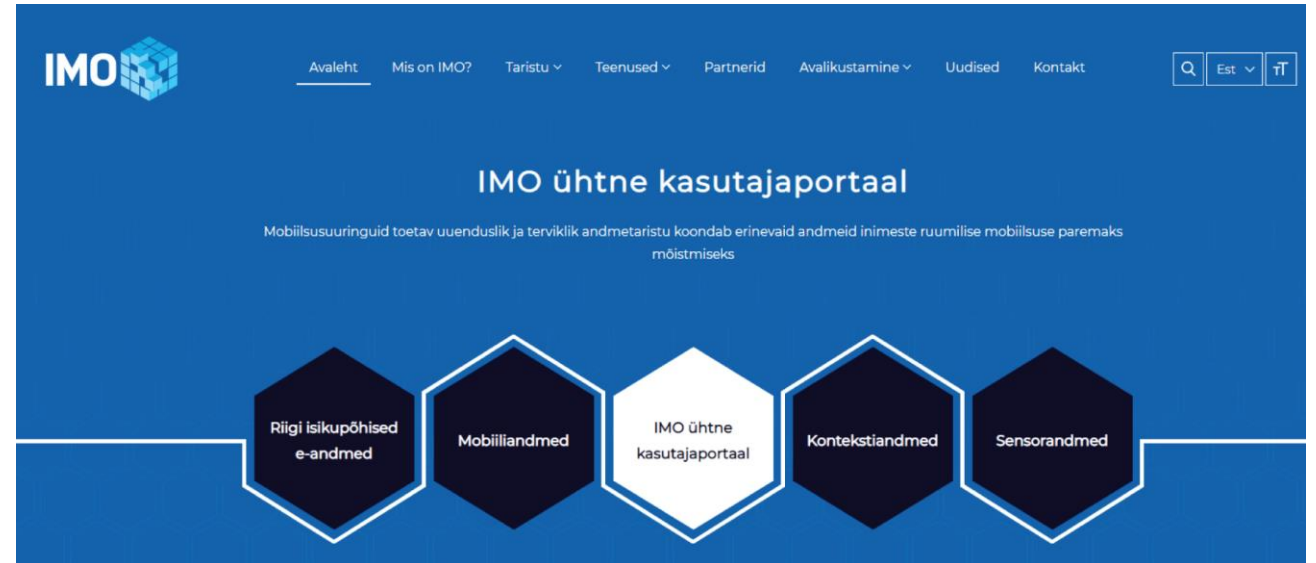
IMO

Avaleht Mis on IMO? Taristu Teenused Partnerid Avalikustamine Uudised Kontakt

Est

тT

IMO ühtne kasutajaportaal

Mobiilsusuuringuid toetav uuenduslik ja terviklik andmetaristu koondab erinevaid andmeid inimeste ruumilise mobiilsuse paremaks mõistmiseks

Riigi isikupõhised e-andmed

Mobiiliandmed

IMO ühtne kasutajaportaal

Kontekstiandmed

Sensorandmed